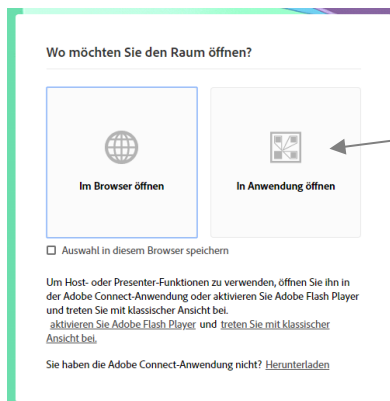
Wo möchten Sie den Raum öffnen?

Im Browser öffnen

In Anwendung öffnen

Auswahl in diesem Browser speichern

Um Host- oder Presenter-Funktionen zu verwenden, öffnen Sie ihn in der Adobe Connect-Anwendung oder aktivieren Sie Adobe Flash Player und treten Sie mit klassischer Ansicht bei.
aktivieren Sie Adobe Flash Player und treten Sie mit klassischer Ansicht bei.

Sie haben die Adobe Connect-Anwendung nicht? Herunterladen